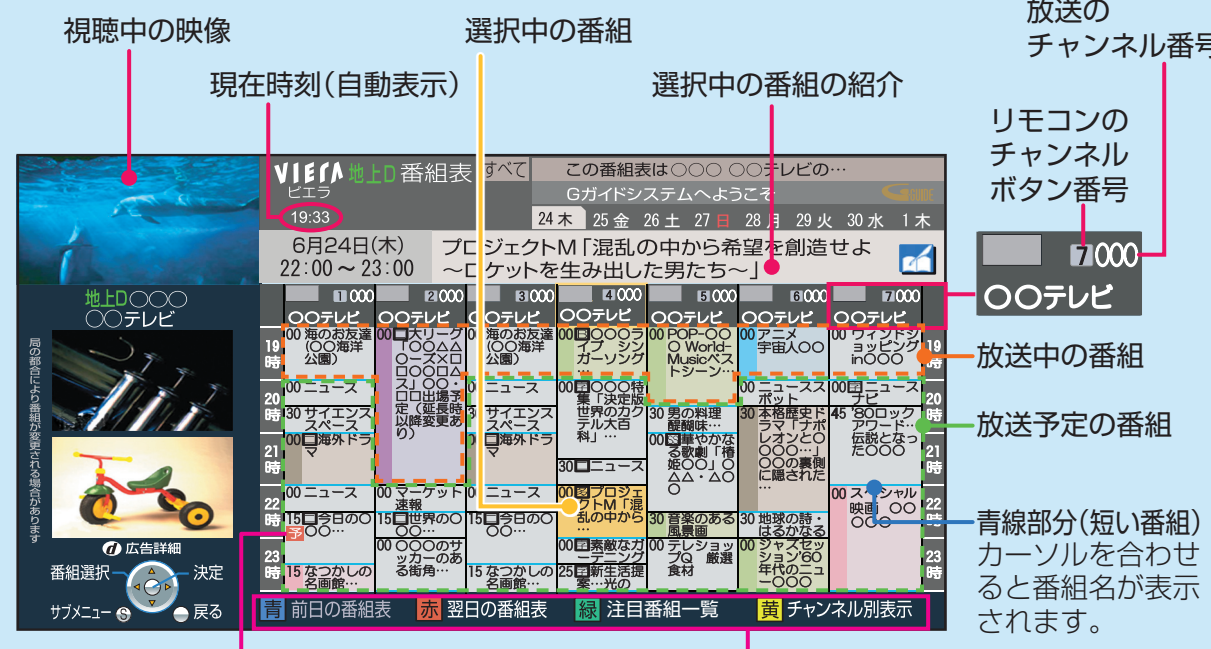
視聴中の映像

現在時刻(自動表示)

選択中の番組

選択中の番組の紹介

放送の
チャンネル番号

リモコンの
チャンネル
ボタン番号

VIERA ビエラ 地上D 番組表 すべて

この番組表は○○○ ○○テレビの…

Gガイドシステムへようこそ

19:33

24 木 25 金 26 土 27 日 28 月 29 火 30 水 1 木

6月24日(木)
22:00～23:00

プロジェクトM「混乱の中から希望を創造せよ～ロケットを生み出した男たち～」

7000

○○テレビ

地上D○○○
○○テレビ

局の都合により番組が変更される場合があります

広告詳細

番組選択

決定

サブメニュー

戻る

| | 1 000 ○○テレビ | 2 000 ○○テレビ | 3 000 ○○テレビ | 4 000 ○○テレビ | 5 000 ○○テレビ | 6 000 ○○テレビ | 7 000 ○○テレビ | |
|---|---|---|---|---|---|---|---|---|
| 19時 | 00 海のお友達(○○海洋公園) | 00 大リーグ「○○△△ ○ーズ×□ □○○□△ス」○○・□□出場予定(延長時以降変更あり) | 00 海のお友達(○○海洋公園) | 00 ○○○ラ イブ シン ガーソング … | 00 POP-○○ ○ World- Musicベス トシーン… | 00 アニメ 宇宙人○○ | 00 ウィンドウシ ョッピング in○○○ | 19時 |
| 20時 | 00 ニュース 30 サイエンス スペース | | 00 ニュース 30 サイエンス スペース | 00 ○○○特 集「決定版 世界のカク テル大百 科」… | 30 男の料理 醍醐味… | 00 ニュースス ポット 30 本格歴史ド ラマ「ナポ レオンと○ ○○○…」 ○○の裏側 に隠された … | 00 ニュース ナビ 45 '80ロック アワード… 伝説となっ た○○○ | 20時 |
| 21時 | 00 海外ドラマ | | 00 海外ドラマ | 30 ニュース | 00 華やかな る歌劇「椿 姫○○」○ △△・△○ ○ | | | 21時 |
| 22時 | 00 ニュース 15 今日の○○ ○○… | 00 マーケット 速報 15 世界の○○ ○○… | 00 ニュース 15 今日の○○ ○○… | 00 プロジェ クトM「混 乱の中から … | 30 音楽のある 風景画 | 30 地球の詩・ はるかなる | 00 スペシャル 映画 ○○ ○○ | 22時 |
| 23時 | 15 なつかしの 名画館… | 00 ○○○のサ ッカーのあ る街角… | 15 なつかしの 名画館… | 00 素敵なガ ーデニング 25 新生活提 案…光の | 00 テレショッ プQ 厳選 食材 | 00 ジャズセッ ション'60 年代のニュ ー○○○ | | 23時 |

青 前日の番組表　赤 翌日の番組表　緑 注目番組一覧　黄 チャンネル別表示

放送中の番組

放送予定の番組

青線部分(短い番組)
カーソルを合わせると番組名が表示されます。